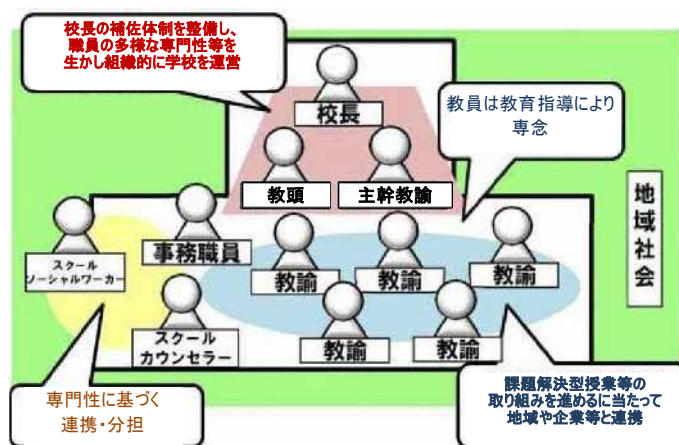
校長の補佐体制を整備し、
職員の多様な専門性等を
生かし組織的に学校を運営

教員は教育指導により
専念

校長

教頭

主幹教諭

地域社会

事務職員

スクール
ソーシャルワーカー

教諭

教諭

教諭

スクール
カウンセラー

教諭

教諭

専門性に基づく
連携・分担

課題解決型授業等の
取り組みを進めるに当たって
地域や企業等と連携